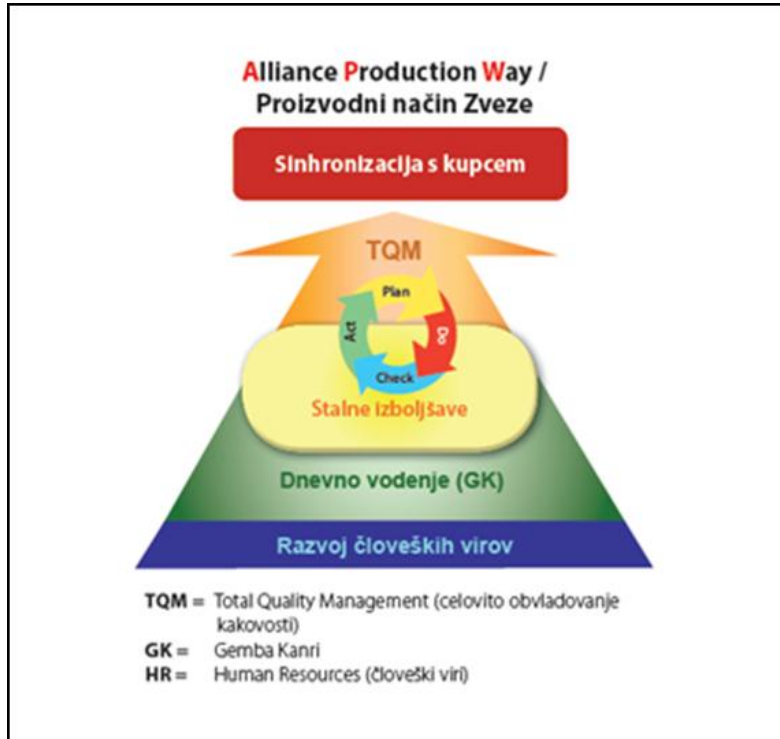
Alliance Production Way /
Proizvodni način Zveze

Sinhronizacija s kupcem

TQM

Plan

Do

Check

Act

Stalne izboljšave

Dnevno vodenje (GK)

Razvoj človeških virov

**TQM** = Total Quality Management (celovito obvladovanje kakovosti)
**GK** = Gemba Kanri
**HR** = Human Resources (človeški viri)